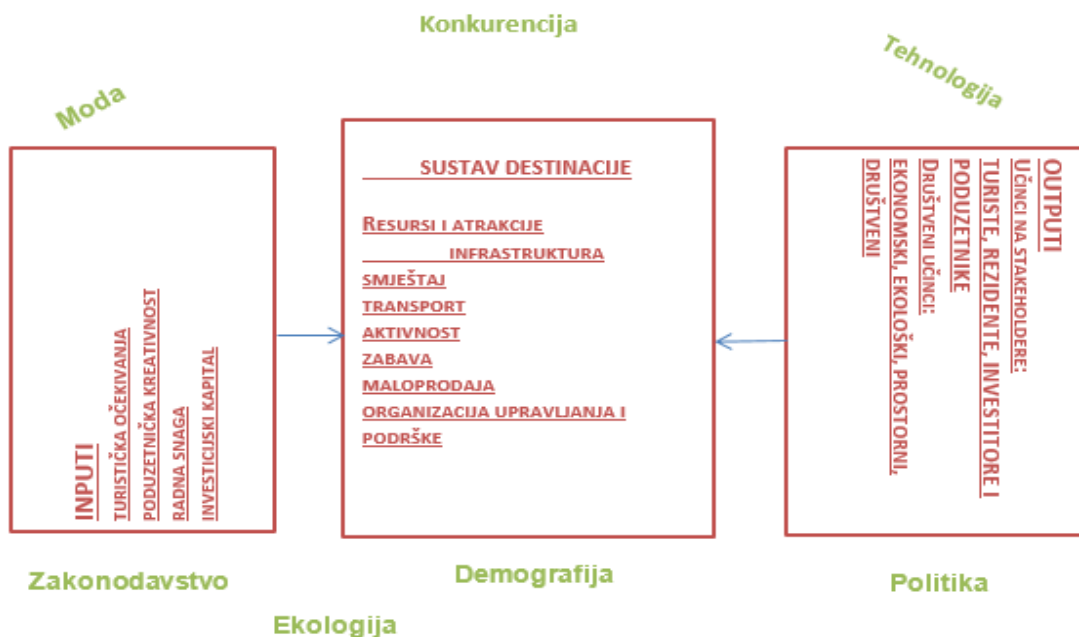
Konkurencija

Moda

Tehnologija

INPUTI
TURISTIČKA OČEKIVANJA
PODUZETNIČKA KREATIVNOST
RADNA SNAGA
INVESTICIJSKI KAPITAL

SUSTAV DESTINACIJE

RESURSI I ATRAKCIJE
INFRASTRUKTURA
SMJEŠTAJ
TRANSPORT
AKTIVNOST
ZABAVA
MALOPRODAJA
ORGANIZACIJA UPRAVLJANJA I PODRŠKE

OUTPUTI
UČINCI NA STAKEHOLDERE:
TURISTE, REZIDENTE, INVESTITORE I PODUZETNIKE
DRUŠTVENI UČINCI:
EKONOMSKI, EKOLOŠKI, PROSTORNI, DRUŠTVENI

Zakonodavstvo

Demografija

Politika

Ekologija